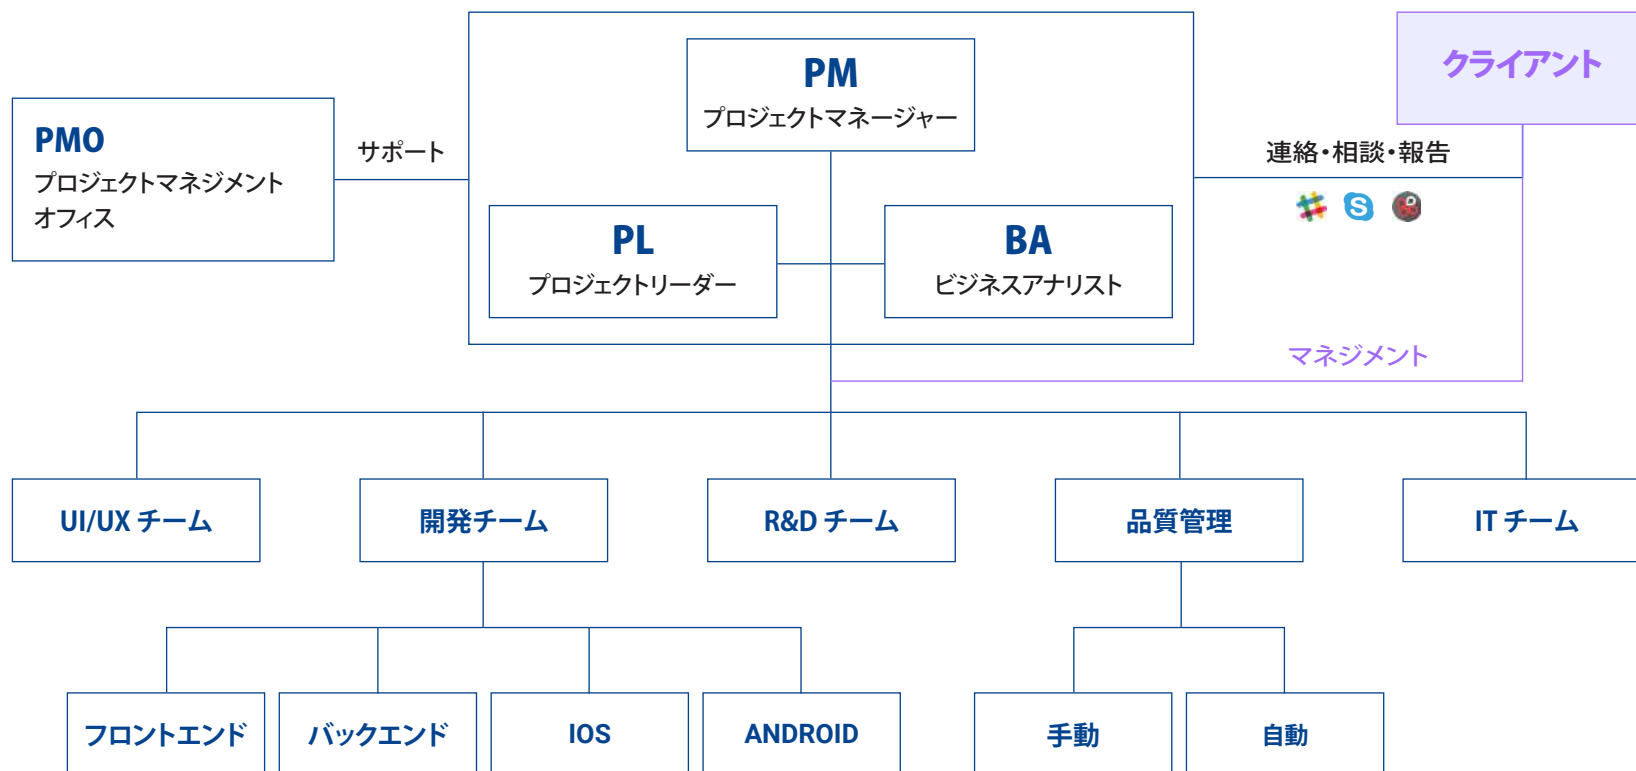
PM
プロジェクトマネージャー

クライアント

PMO
プロジェクトマネジメントオフィス

サポート

連絡・相談・報告

PL
プロジェクトリーダー

BA
ビジネスアナリスト

マネジメント

UI/UX チーム

開発チーム

R&D チーム

品質管理

IT チーム

フロントエンド

バックエンド

IOS

ANDROID

手動

自動